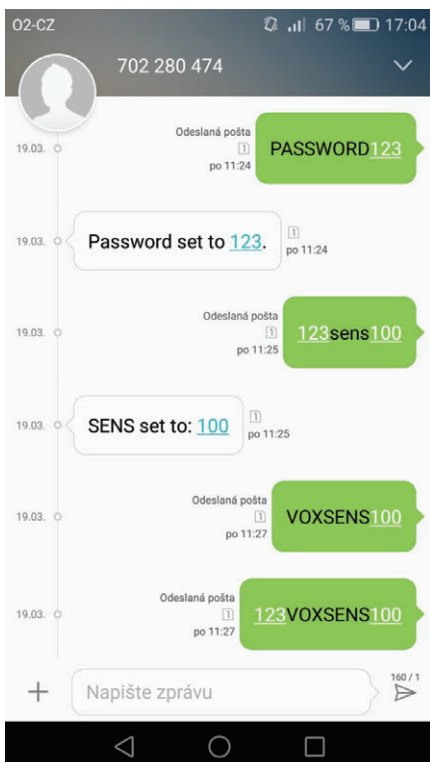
O2-CZ 67 % 17:04

702 280 474

19.03. Odeslaná pošta 1 po 11:24 PASSWORD123

19.03. Password set to 123. 1 po 11:24

19.03. Odeslaná pošta 1 po 11:25 123sens100

19.03. SENS set to: 100 1 po 11:25

19.03. Odeslaná pošta 1 po 11:27 VOXSENS100

19.03. Odeslaná pošta 1 po 11:27 123VOXSENS100

+ Napište zprávu 160 / 1